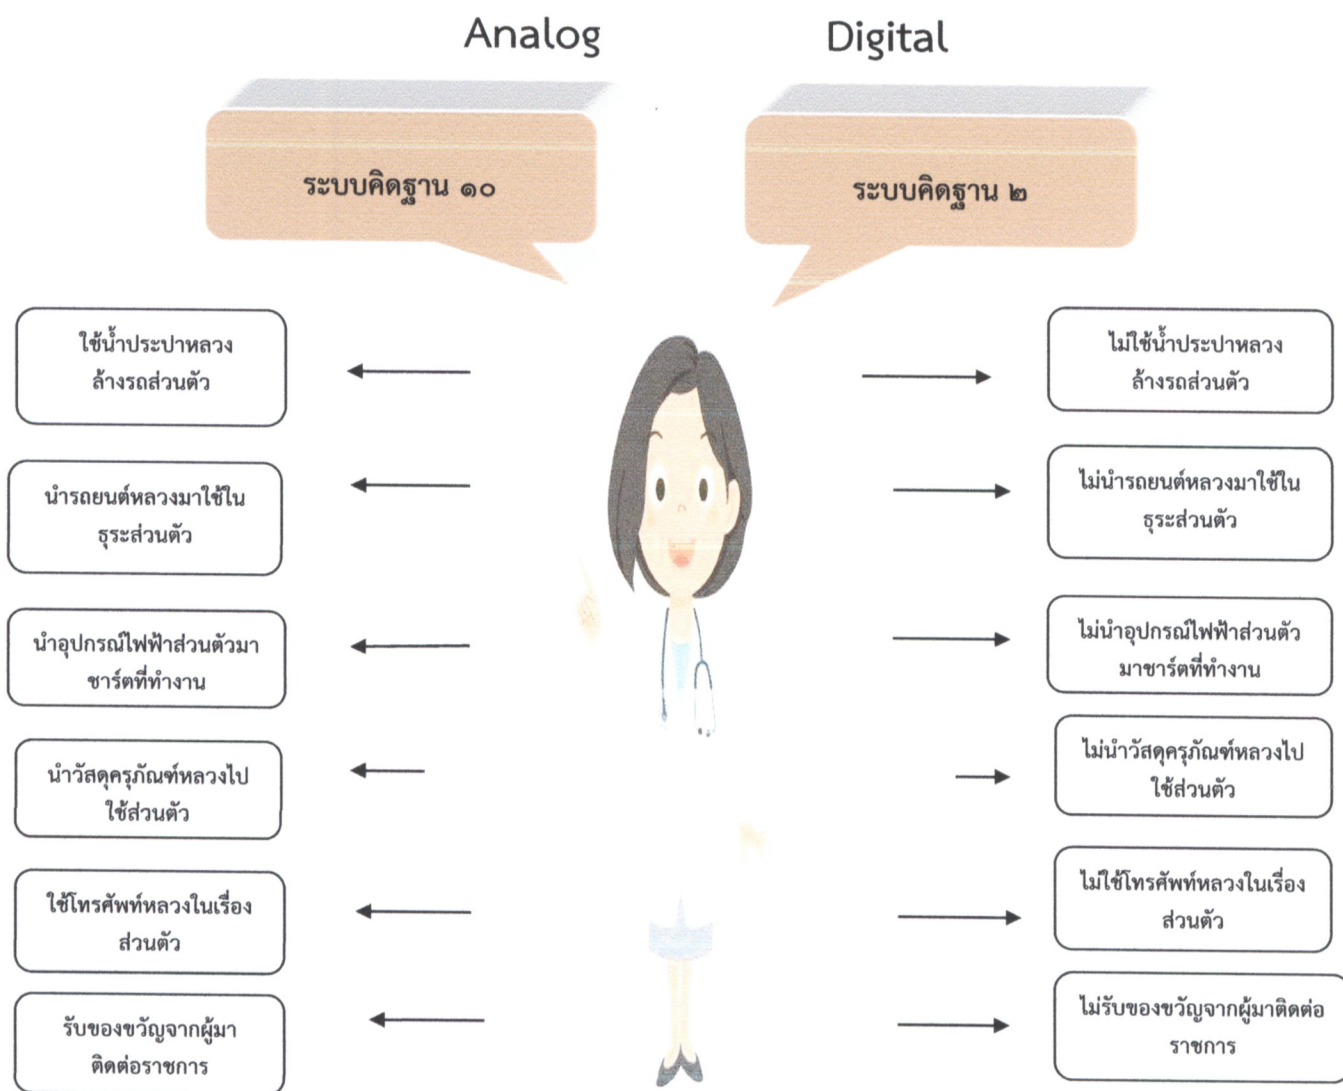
Analog

Digital

ระบบคิดฐาน ๑๐

ระบบคิดฐาน ๒

ใช้น้ำประปาหลวงล้างรถส่วนตัว

ไม่ใช้น้ำประปาหลวงล้างรถส่วนตัว

นำรถยนต์หลวงมาใช้ในธุระส่วนตัว

ไม่นำรถยนต์หลวงมาใช้ในธุระส่วนตัว

นำอุปกรณ์ไฟฟ้าส่วนตัวมาชาร์ตที่ทำงาน

ไม่นำอุปกรณ์ไฟฟ้าส่วนตัวมาชาร์ตที่ทำงาน

นำวัสดุครุภัณฑ์หลวงไปใช้ส่วนตัว

ไม่นำวัสดุครุภัณฑ์หลวงไปใช้ส่วนตัว

ใช้โทรศัพท์หลวงในเรื่องส่วนตัว

ไม่ใช้โทรศัพท์หลวงในเรื่องส่วนตัว

รับของขวัญจากผู้มาติดต่อราชการ

ไม่รับของขวัญจากผู้มาติดต่อราชการ